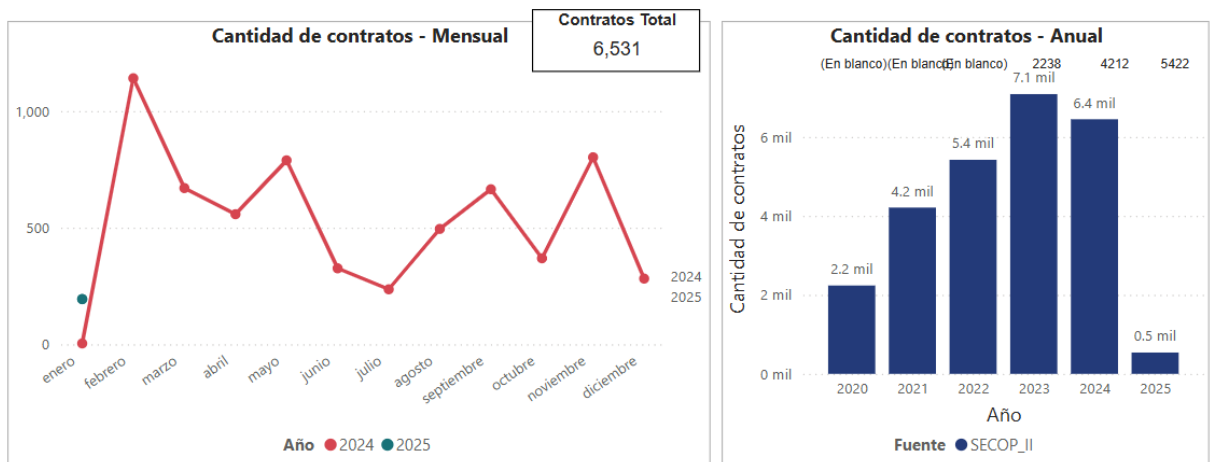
Cantidad de contratos - Mensual

Contratos Total
6,531

1,000
500
0

enero febrero marzo abril mayo junio julio agosto septiembre octubre noviembre diciembre

2024
2025

Año 2024 2025

Cantidad de contratos - Anual

(En blanco)(En blanco)(En blanco) 2238 4212 5422

Cantidad de contratos

6 mil
4 mil
2 mil
0 mil

2.2 mil
4.2 mil
5.4 mil
7.1 mil
6.4 mil
0.5 mil

2020 2021 2022 2023 2024 2025

Año

Fuente SECOP_II